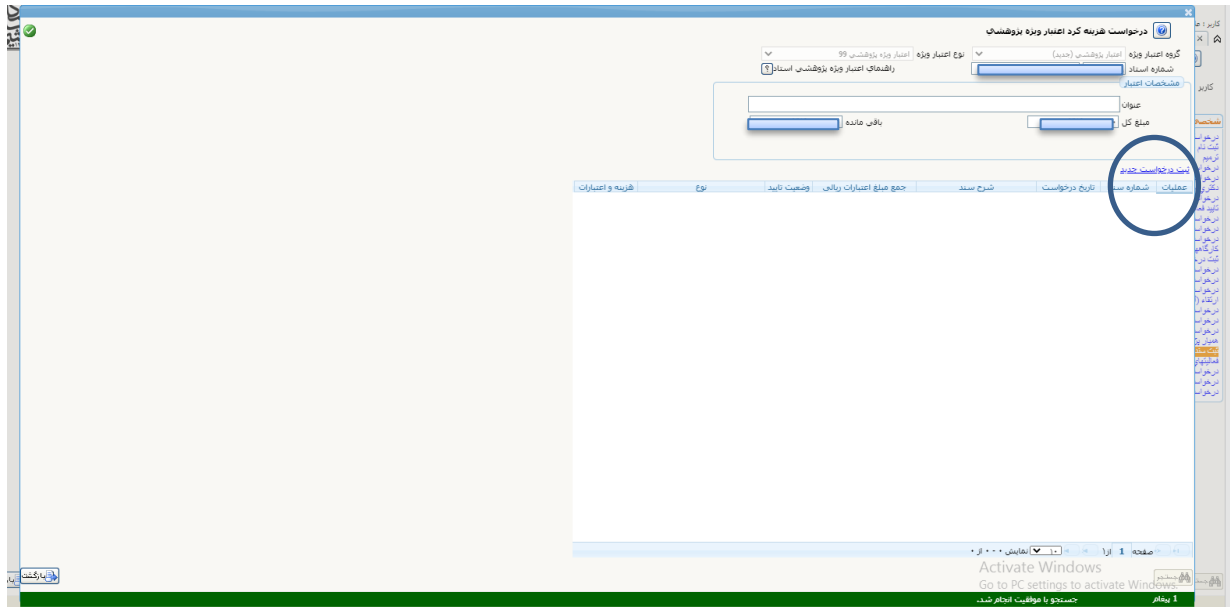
درخواست هزینه کرد اعتبار ویژه پژوهشی

گروه اعتبار ویژه: اعتبار پژوهشی (جدید)
نوع اعتبار ویژه: اعتبار ویژه پژوهشی 99
شماره استاد
راهنمای اعتبار ویژه پژوهشی استاد

مشخصات اعتبار
عنوان
مبلغ کل
باقی مانده

ثبت درخواست جدید

| عملیات | شماره سند | تاریخ درخواست | شرح سند | جمع مبلغ اعتبارات ریالی | وضعیت تایید | نوع | هزینه و اعتبارات |
|---|---|---|---|---|---|---|---|

صفحه 1 از 1 | 10 | نمایش ۰ - ۰ از ۰

جستجو

بازگشت

Activate Windows
Go to PC settings to activate Windows.

1 پیغام
جستجو با موفقیت انجام شد.